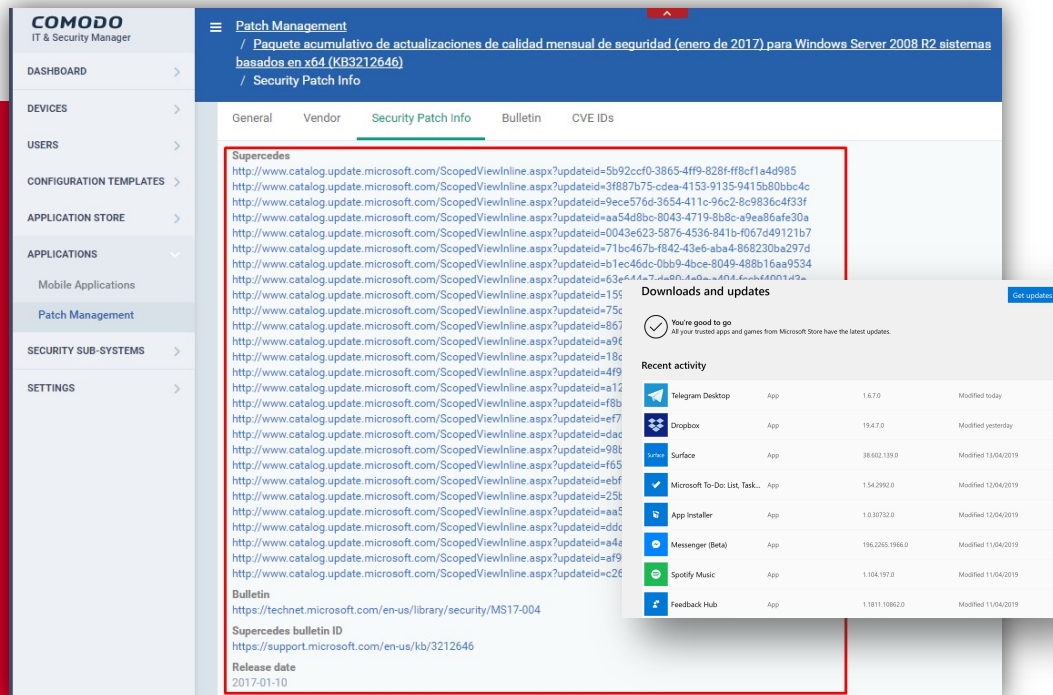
COMODO
IT & Security Manager

DASHBOARD
DEVICES
USERS
CONFIGURATION TEMPLATES
APPLICATION STORE
APPLICATIONS
Mobile Applications
Patch Management
SECURITY SUB-SYSTEMS
SETTINGS

Patch Management / Paquete acumulativo de actualizaciones de calidad mensual de seguridad (enero de 2017) para Windows Server 2008 R2 sistemas basados en x64 (KB3212646) / Security Patch Info

General Vendor Security Patch Info Bulletin CVE IDs

Supercedes
http://www.catalog.update.microsoft.com/ScopedViewInline.aspx?updateid=5b92ccf0-3865-4ff9-828f-ff8cf1a4d985
http://www.catalog.update.microsoft.com/ScopedViewInline.aspx?updateid=3f887b75-cdea-4153-9135-9415b80bbc4c
http://www.catalog.update.microsoft.com/ScopedViewInline.aspx?updateid=9ece576d-3654-411c-96c2-8c9836c4f33f
http://www.catalog.update.microsoft.com/ScopedViewInline.aspx?updateid=aa54d8bc-8043-4719-8b8c-a9ea86afe30a
http://www.catalog.update.microsoft.com/ScopedViewInline.aspx?updateid=0043e623-5876-4536-841b-f067d49121b7
http://www.catalog.update.microsoft.com/ScopedViewInline.aspx?updateid=71bc467b-f842-43e6-aba4-868230ba297d
http://www.catalog.update.microsoft.com/ScopedViewInline.aspx?updateid=b1ec46dc-0bb9-4bce-8049-488b16aa9534
http://www.catalog.update.microsoft.com/ScopedViewInline.aspx?updateid=63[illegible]
http://www.catalog.update.microsoft.com/ScopedViewInline.aspx?updateid=15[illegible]
http://www.catalog.update.microsoft.com/ScopedViewInline.aspx?updateid=75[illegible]
http://www.catalog.update.microsoft.com/ScopedViewInline.aspx?updateid=867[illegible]
http://www.catalog.update.microsoft.com/ScopedViewInline.aspx?updateid=a96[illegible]
http://www.catalog.update.microsoft.com/ScopedViewInline.aspx?updateid=18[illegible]
http://www.catalog.update.microsoft.com/ScopedViewInline.aspx?updateid=4f9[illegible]
http://www.catalog.update.microsoft.com/ScopedViewInline.aspx?updateid=a12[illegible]
http://www.catalog.update.microsoft.com/ScopedViewInline.aspx?updateid=f8b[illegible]
http://www.catalog.update.microsoft.com/ScopedViewInline.aspx?updateid=ef7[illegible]
http://www.catalog.update.microsoft.com/ScopedViewInline.aspx?updateid=dac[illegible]
http://www.catalog.update.microsoft.com/ScopedViewInline.aspx?updateid=98b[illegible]
http://www.catalog.update.microsoft.com/ScopedViewInline.aspx?updateid=f65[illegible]
http://www.catalog.update.microsoft.com/ScopedViewInline.aspx?updateid=ebf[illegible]
http://www.catalog.update.microsoft.com/ScopedViewInline.aspx?updateid=25b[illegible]
http://www.catalog.update.microsoft.com/ScopedViewInline.aspx?updateid=aa5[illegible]
http://www.catalog.update.microsoft.com/ScopedViewInline.aspx?updateid=ddc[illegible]
http://www.catalog.update.microsoft.com/ScopedViewInline.aspx?updateid=a4a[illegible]
http://www.catalog.update.microsoft.com/ScopedViewInline.aspx?updateid=af9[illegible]
http://www.catalog.update.microsoft.com/ScopedViewInline.aspx?updateid=c26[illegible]
Bulletin
https://technet.microsoft.com/en-us/library/security/MS17-004
Supercedes bulletin ID
https://support.microsoft.com/en-us/kb/3212646
Release date
2017-01-10

Downloads and updates
Get updates
You're good to go
All your trusted apps and games from Microsoft Store have the latest updates.

Recent activity

| | | | |
|---|---|---|---|
| Telegram Desktop | App | 1.6.7.0 | Modified today |
| Dropbox | App | 19.4.7.0 | Modified yesterday |
| Surface | App | 38.602.139.0 | Modified 13/04/2019 |
| Microsoft To-Do: List, Task... | App | 1.54.2992.0 | Modified 12/04/2019 |
| App Installer | App | 1.0.30732.0 | Modified 12/04/2019 |
| Messenger (Beta) | App | 196.2265.1966.0 | Modified 11/04/2019 |
| Spotify Music | App | 1.104.197.0 | Modified 11/04/2019 |
| Feedback Hub | App | 1.1811.10862.0 | Modified 11/04/2019 |